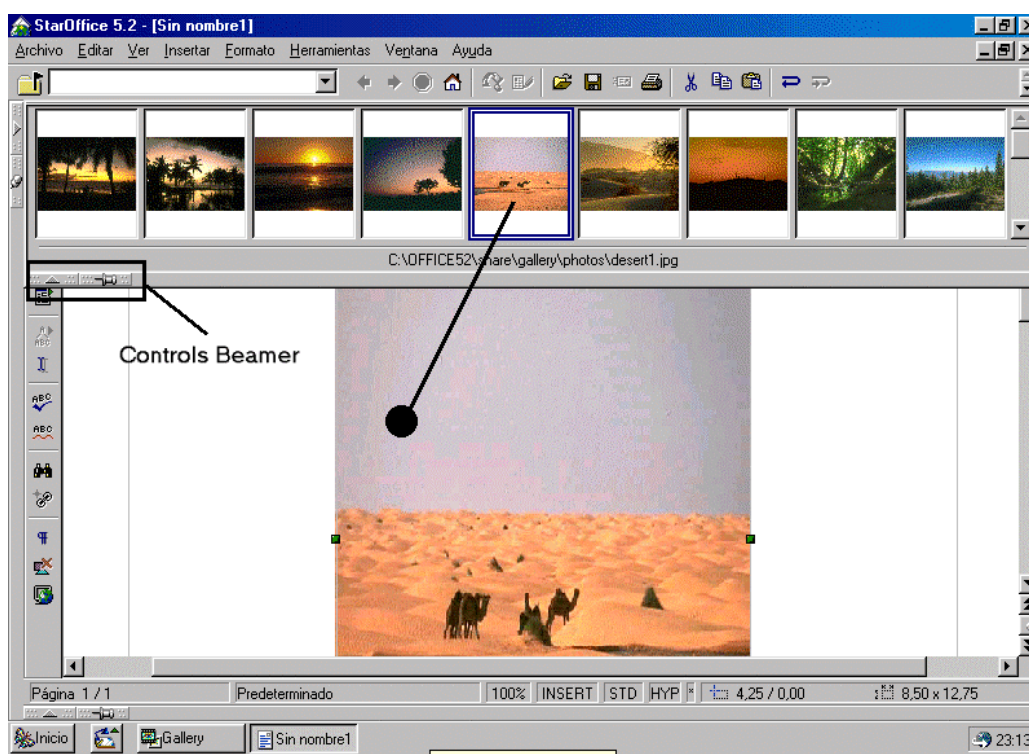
StarOffice 5.2 - [Sin nombre1]

Archivo Editar Ver Insertar Formato Herramientas Ventana Ayuda

C:\OFFICE52\share\gallery\photos\desert1.jpg

Controls Beamer

Página 1 / 1 | Predeterminado | 100% | INSERT | STD | HYP | * | 4,25 / 0,00 | 8,50 x 12,75

Inicio | Gallery | Sin nombre1 | 23:13